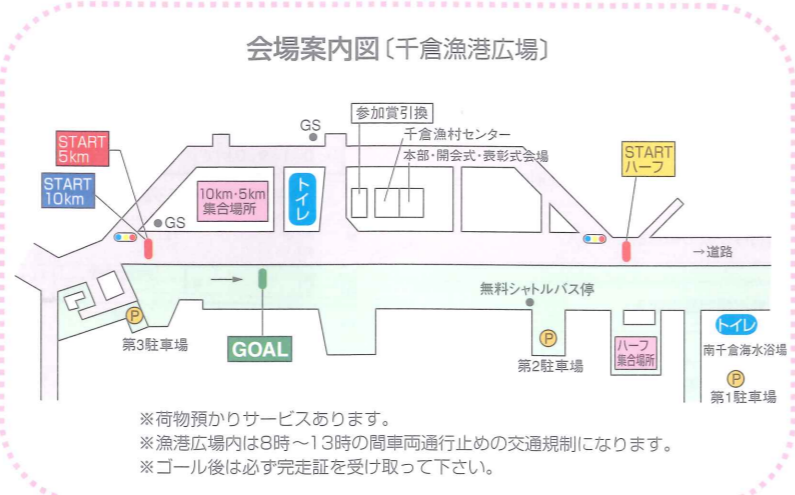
会場案内図〔千倉漁港広場〕

参加賞引換

GS

千倉漁村センター

本部・開会式・表彰式会場

START
5km

START
10km

GS

10km・5km
集合場所

トイレ

START
ハーフ

→道路

無料シャトルバス停

P

第3駐車場

GOAL

P

第2駐車場

ハーフ
集合場所

トイレ

南千倉海水浴場

P

第1駐車場

※荷物預かりサービスあります。
※漁港広場内は8時～13時の間車両通行止めの交通規制になります。
※ゴール後は必ず完走証を受け取って下さい。